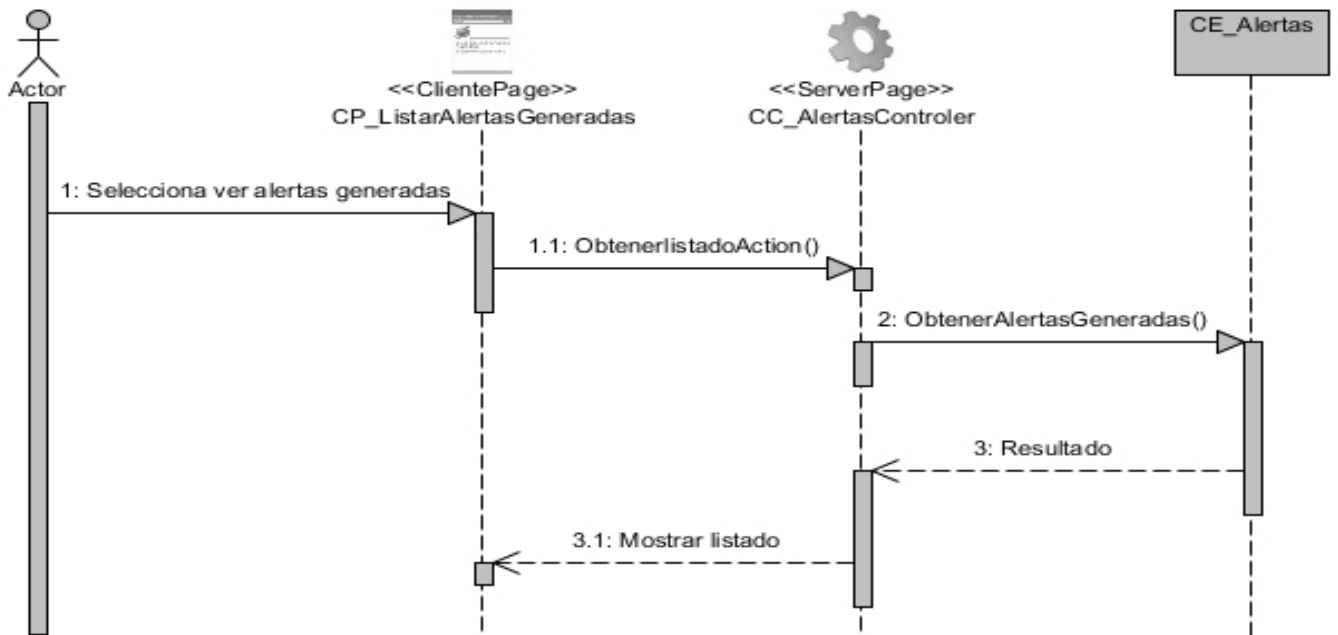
Actor

<<ClientePage>>
CP_ListarAlertasGeneradas

<<ServerPage>>
CC_AlertasControler

CE_Alertas

1: Selecciona ver alertas generadas

1.1: ObtenerlistadoAction()

2: ObtenerAlertasGeneradas()

3: Resultado

3.1: Mostrar listado